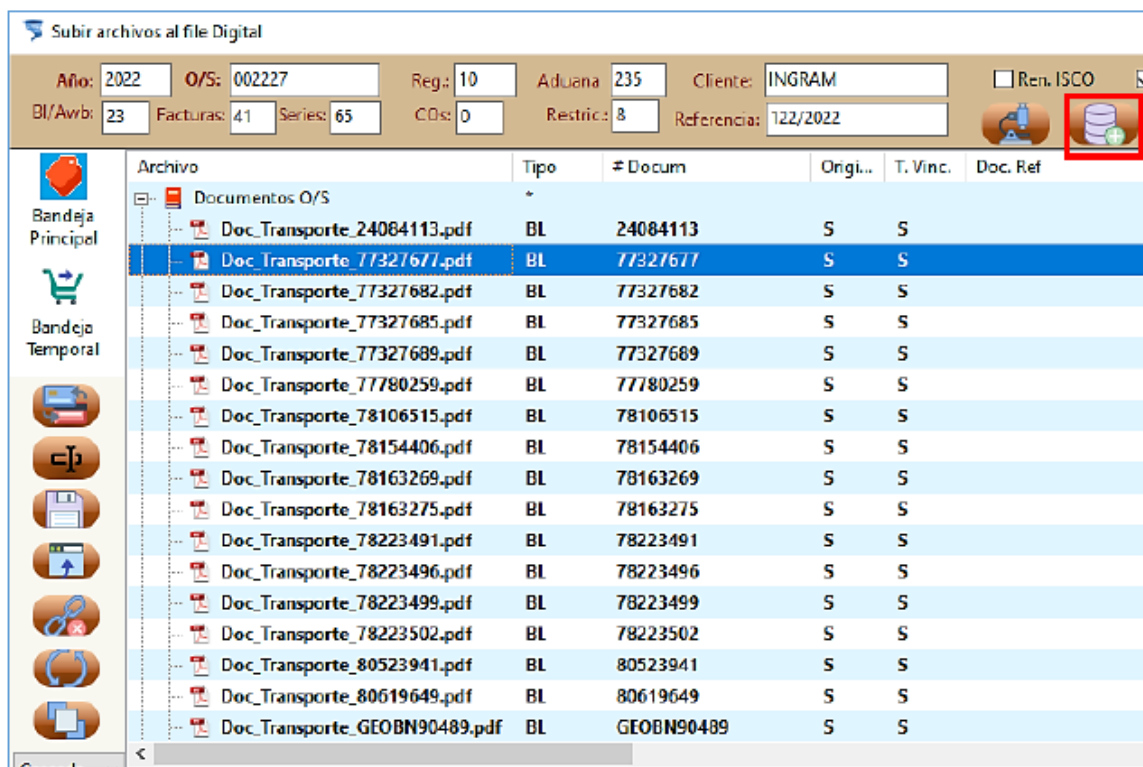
Subir archivos al file Digital

Año: 2022 O/S: 002227 Reg.: 10 Aduana 235 Cliente: INGRAM Ren. ISCO
Bl/Awb: 23 Facturas: 41 Series: 65 COs: 0 Restric.: 8 Referencia: 122/2022

Bandeja Principal

Bandeja Temporal

| Archivo | Tipo | # Docum | Origi... | T. Vinc. | Doc. Ref |
|---|---|---|---|---|---|
| Documentos O/S | * | | | | |
| Doc_Transporte_24084113.pdf | BL | 24084113 | S | S | |
| Doc_Transporte_77327677.pdf | BL | 77327677 | S | S | |
| Doc_Transporte_77327682.pdf | BL | 77327682 | S | S | |
| Doc_Transporte_77327685.pdf | BL | 77327685 | S | S | |
| Doc_Transporte_77327689.pdf | BL | 77327689 | S | S | |
| Doc_Transporte_77780259.pdf | BL | 77780259 | S | S | |
| Doc_Transporte_78106515.pdf | BL | 78106515 | S | S | |
| Doc_Transporte_78154406.pdf | BL | 78154406 | S | S | |
| Doc_Transporte_78163269.pdf | BL | 78163269 | S | S | |
| Doc_Transporte_78163275.pdf | BL | 78163275 | S | S | |
| Doc_Transporte_78223491.pdf | BL | 78223491 | S | S | |
| Doc_Transporte_78223496.pdf | BL | 78223496 | S | S | |
| Doc_Transporte_78223499.pdf | BL | 78223499 | S | S | |
| Doc_Transporte_78223502.pdf | BL | 78223502 | S | S | |
| Doc_Transporte_80523941.pdf | BL | 80523941 | S | S | |
| Doc_Transporte_80619649.pdf | BL | 80619649 | S | S | |
| Doc_Transporte_GEOBN90489.pdf | BL | GEOBN90489 | S | S | |